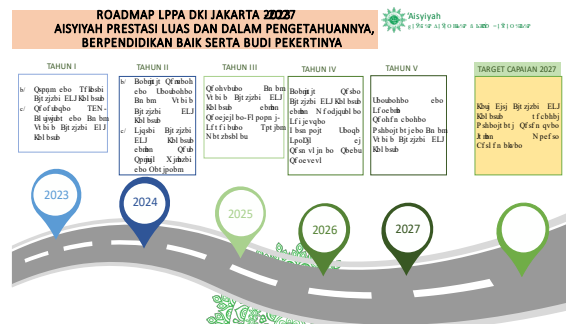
ROADMAP LPPA DKI JAKARTA 2023-2027
AISYIYAH PRESTASI LUAS DAN DALAM PENGETAHUANNYA, BERPENDIDIKAN BAIK SERTA BUDI PEKERTINYA

'Aisyiyah

TAHUN I
b/ Qpnpm ebo Tl lbsbi Bjt zjzbi ELJ Kbl bsub
c/ Qf of uhgbo TEN Bj stjubt ebo Bn bm Vt bi b Bjt zjzbi ELJ Kbl bsub

TAHUN II
b/ Bobmjt jt Qf nbobh ebo Ubobohbo Bn bm Vt bi b Bjt zjzbi ELJ Kbl bsub
c/ Ljqsbi Bjt zjzbi ELJ Kbl bsub ebmbn Qfub Qpmjujl Xjmbzbi ebo Obt jpobm

TAHUN III
Qf ohvbubo Bn bm Vt bi b Bjt zjzbi ELJ Kbl bsub ebmbn Qf oejej lbo Popo Lf t f i bubo Tpt jbm Nbt zbsbl bu

TAHUN IV
Bobmjt jt Qf sbo Bjt zjzbi ELJ Kbl bsub ebmbn Nf odjqubl bo Lf i jevqbo I bsn pojt Ubogb Lpoelj ej Of ut vl jn bo Qbebu Qf oevevl

TAHUN V
Ubobohbo ebo Lf oebmb Qf ohfn cbohbo Pshbojt bt jebo Bn bm Vt bi b Bjt zjzbi ELJ Kbl bsub

TARGET CAPAIAN 2027
Khej Ejsj Bjt zjzbi ELJ Kbl bsub t f chbhbj Pshbojt bt j Qf sf n qvbo Jt mbn Nf pefso Cfsl f n bkbo

2023
2024
2025
2026
2027